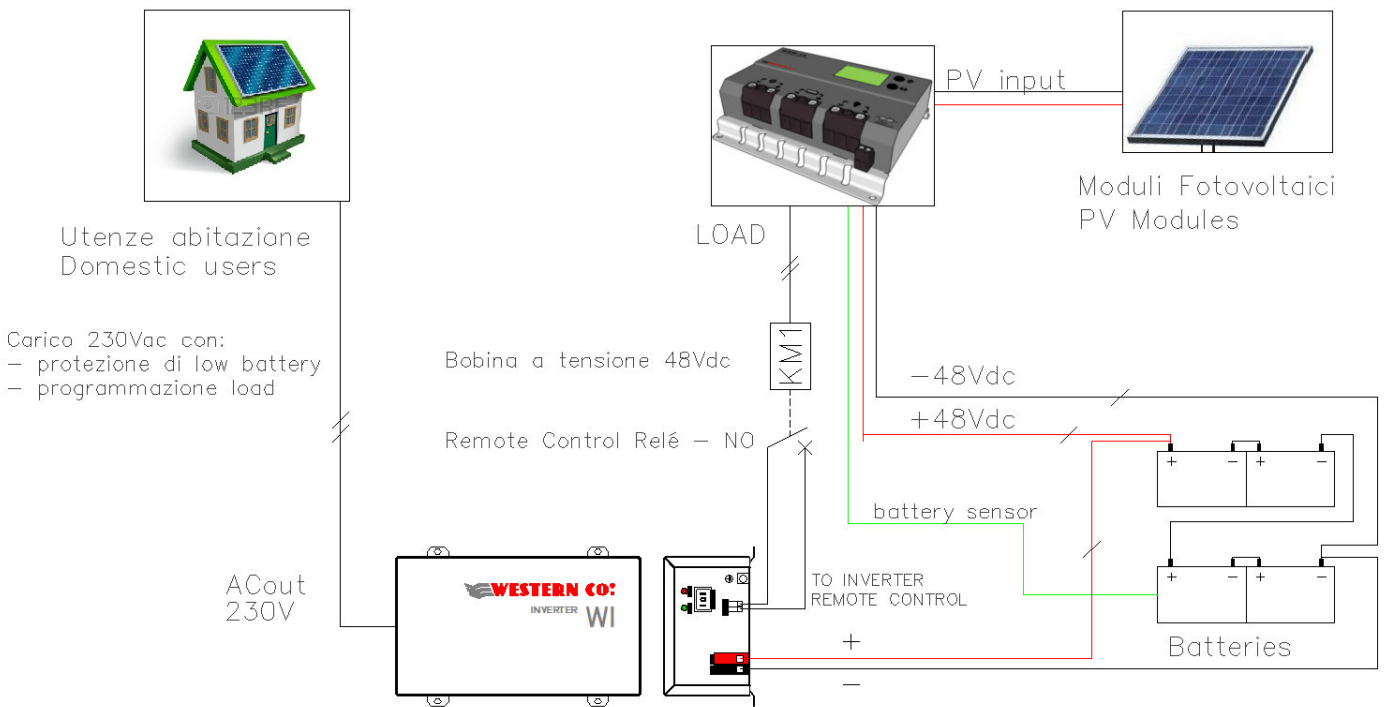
PV input

Moduli Fotovoltaici
PV Modules

Utenze abitazione
Domestic users

LOAD

Carico 230Vac con:
– protezione di low battery
– programmazione load

Bobina a tensione 48Vdc

KM1

–48Vdc

+48Vdc

Remote Control Relé – NO

battery sensor

+ – + –

+ – + –

ACout
230V

WESTERN CO.
INVERTER WI

TO INVERTER
REMOTE CONTROL

+

Batteries

–